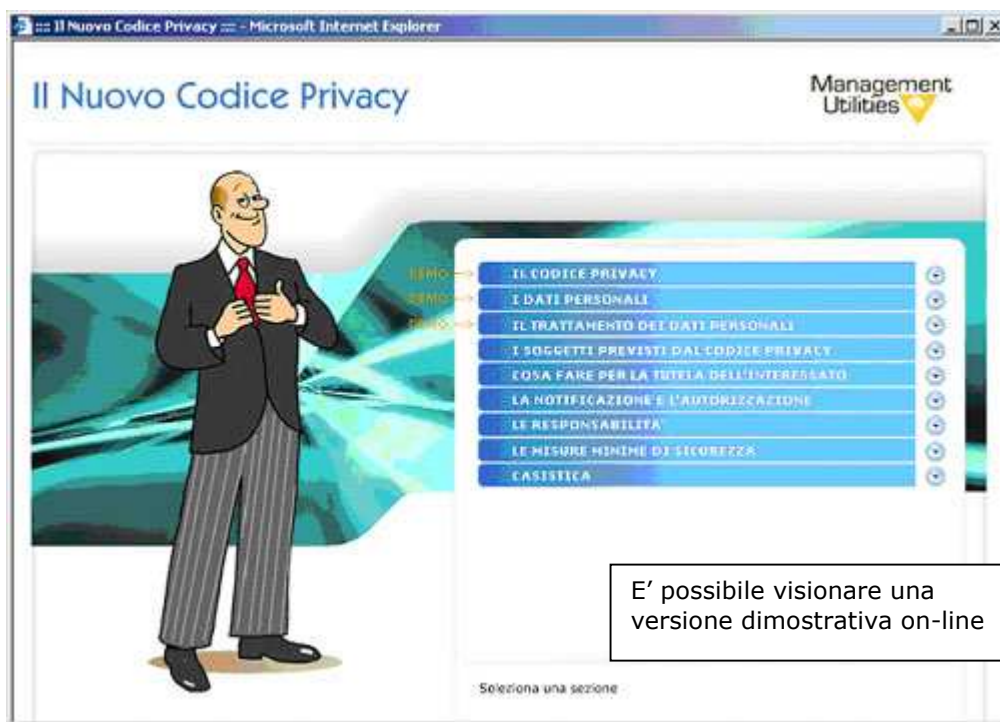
::: Il Nuovo Codice Privacy ::: - Microsoft Internet Explorer

Il Nuovo Codice Privacy

Management Utilities

DEMO IL CODICE PRIVACY
DEMO I DATI PERSONALI
DEMO IL TRATTAMENTO DEI DATI PERSONALI
I SOGGETTI PREVISTI DAL CODICE PRIVACY
COSA FARE PER LA TUTELA DELL'INTERESSATO
LA NOTIFICAZIONE E L'AUTORIZZAZIONE
LE RESPONSABILITA'
LE MISURE MINIME DI SICUREZZA
CASISTICA

E' possibile visionare una versione dimostrativa on-line

Seleziona una sezione